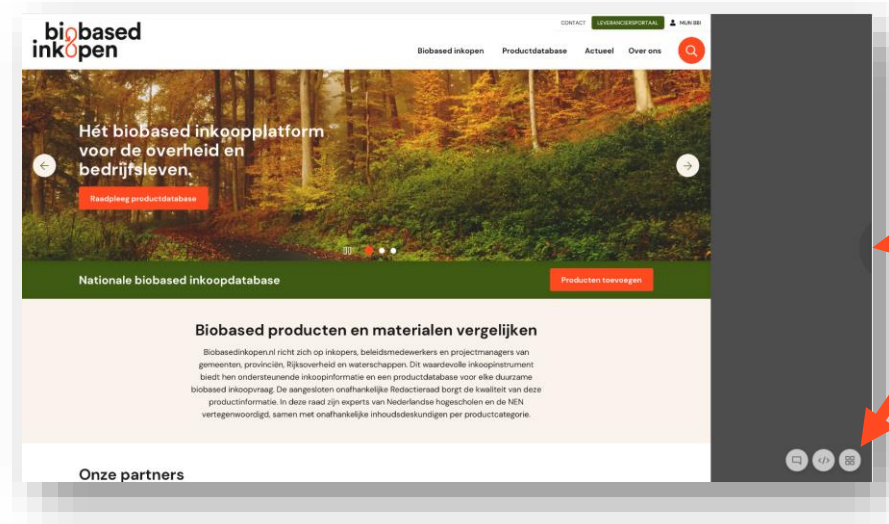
biobased inkopen

CONTACT LEVERANCIERSPORTAAL MIJN BBI

Biobased inkopen Productdatabase Actueel Over ons

Hét biobased inkoopplatform voor de overheid en bedrijfsleven.

Raadpleeg productdatabase

Nationale biobased inkoopdatabase

Producten toevoegen

Biobased producten en materialen vergelijken

Biobasedinkopen.nl richt zich op inkopers, beleidsmedewerkers en projectmanagers van gemeenten, provinciën, Rijksoverheid en waterschappen. Dit waardevolle inkoopinstrument biedt hen ondersteunende inkoopinformatie en een productdatabase voor elke duurzame biobased inkoopvraag. De aangesloten onafhankelijke Redactieraad borgt de kwaliteit van deze productinformatie. In deze raad zijn experts van Nederlandse hogescholen en de NEN vertegenwoordigd, samen met onafhankelijke inhoudsdeskundigen per productcategorie.

Onze partners